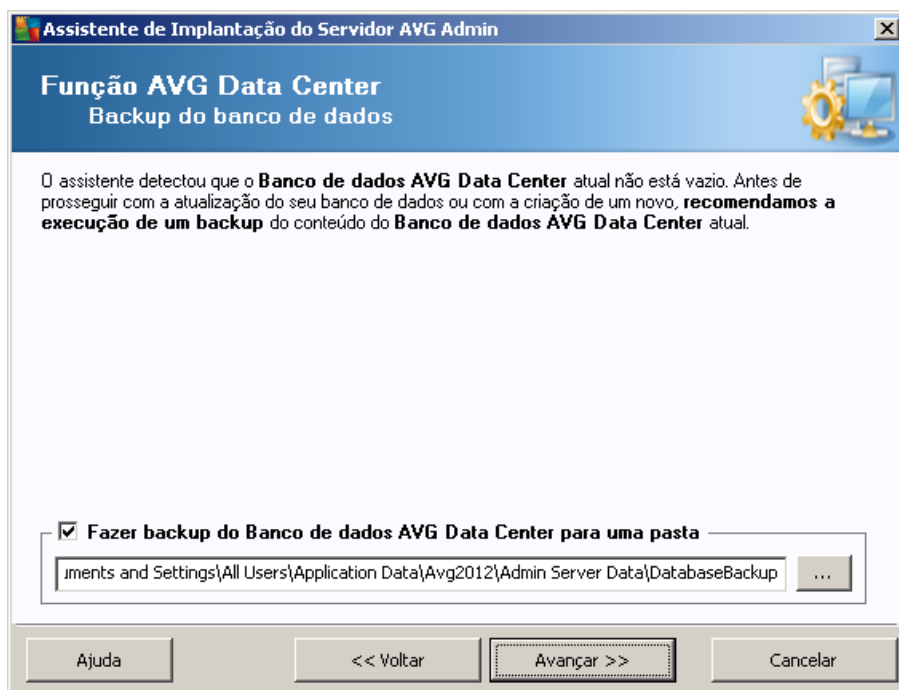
Assistente de Implantação do Servidor AVG Admin

Função AVG Data Center
Backup do banco de dados

O assistente detectou que o Banco de dados AVG Data Center atual não está vazio. Antes de prosseguir com a atualização do seu banco de dados ou com a criação de um novo, recomendamos a execução de um backup do conteúdo do Banco de dados AVG Data Center atual.

☑ Fazer backup do Banco de dados AVG Data Center para uma pasta

uments and Settings\All Users\Application Data\Avg2012\Admin Server Data\DatabaseBackup

...

Ajuda

<< Voltar

Avançar >>

Cancelar